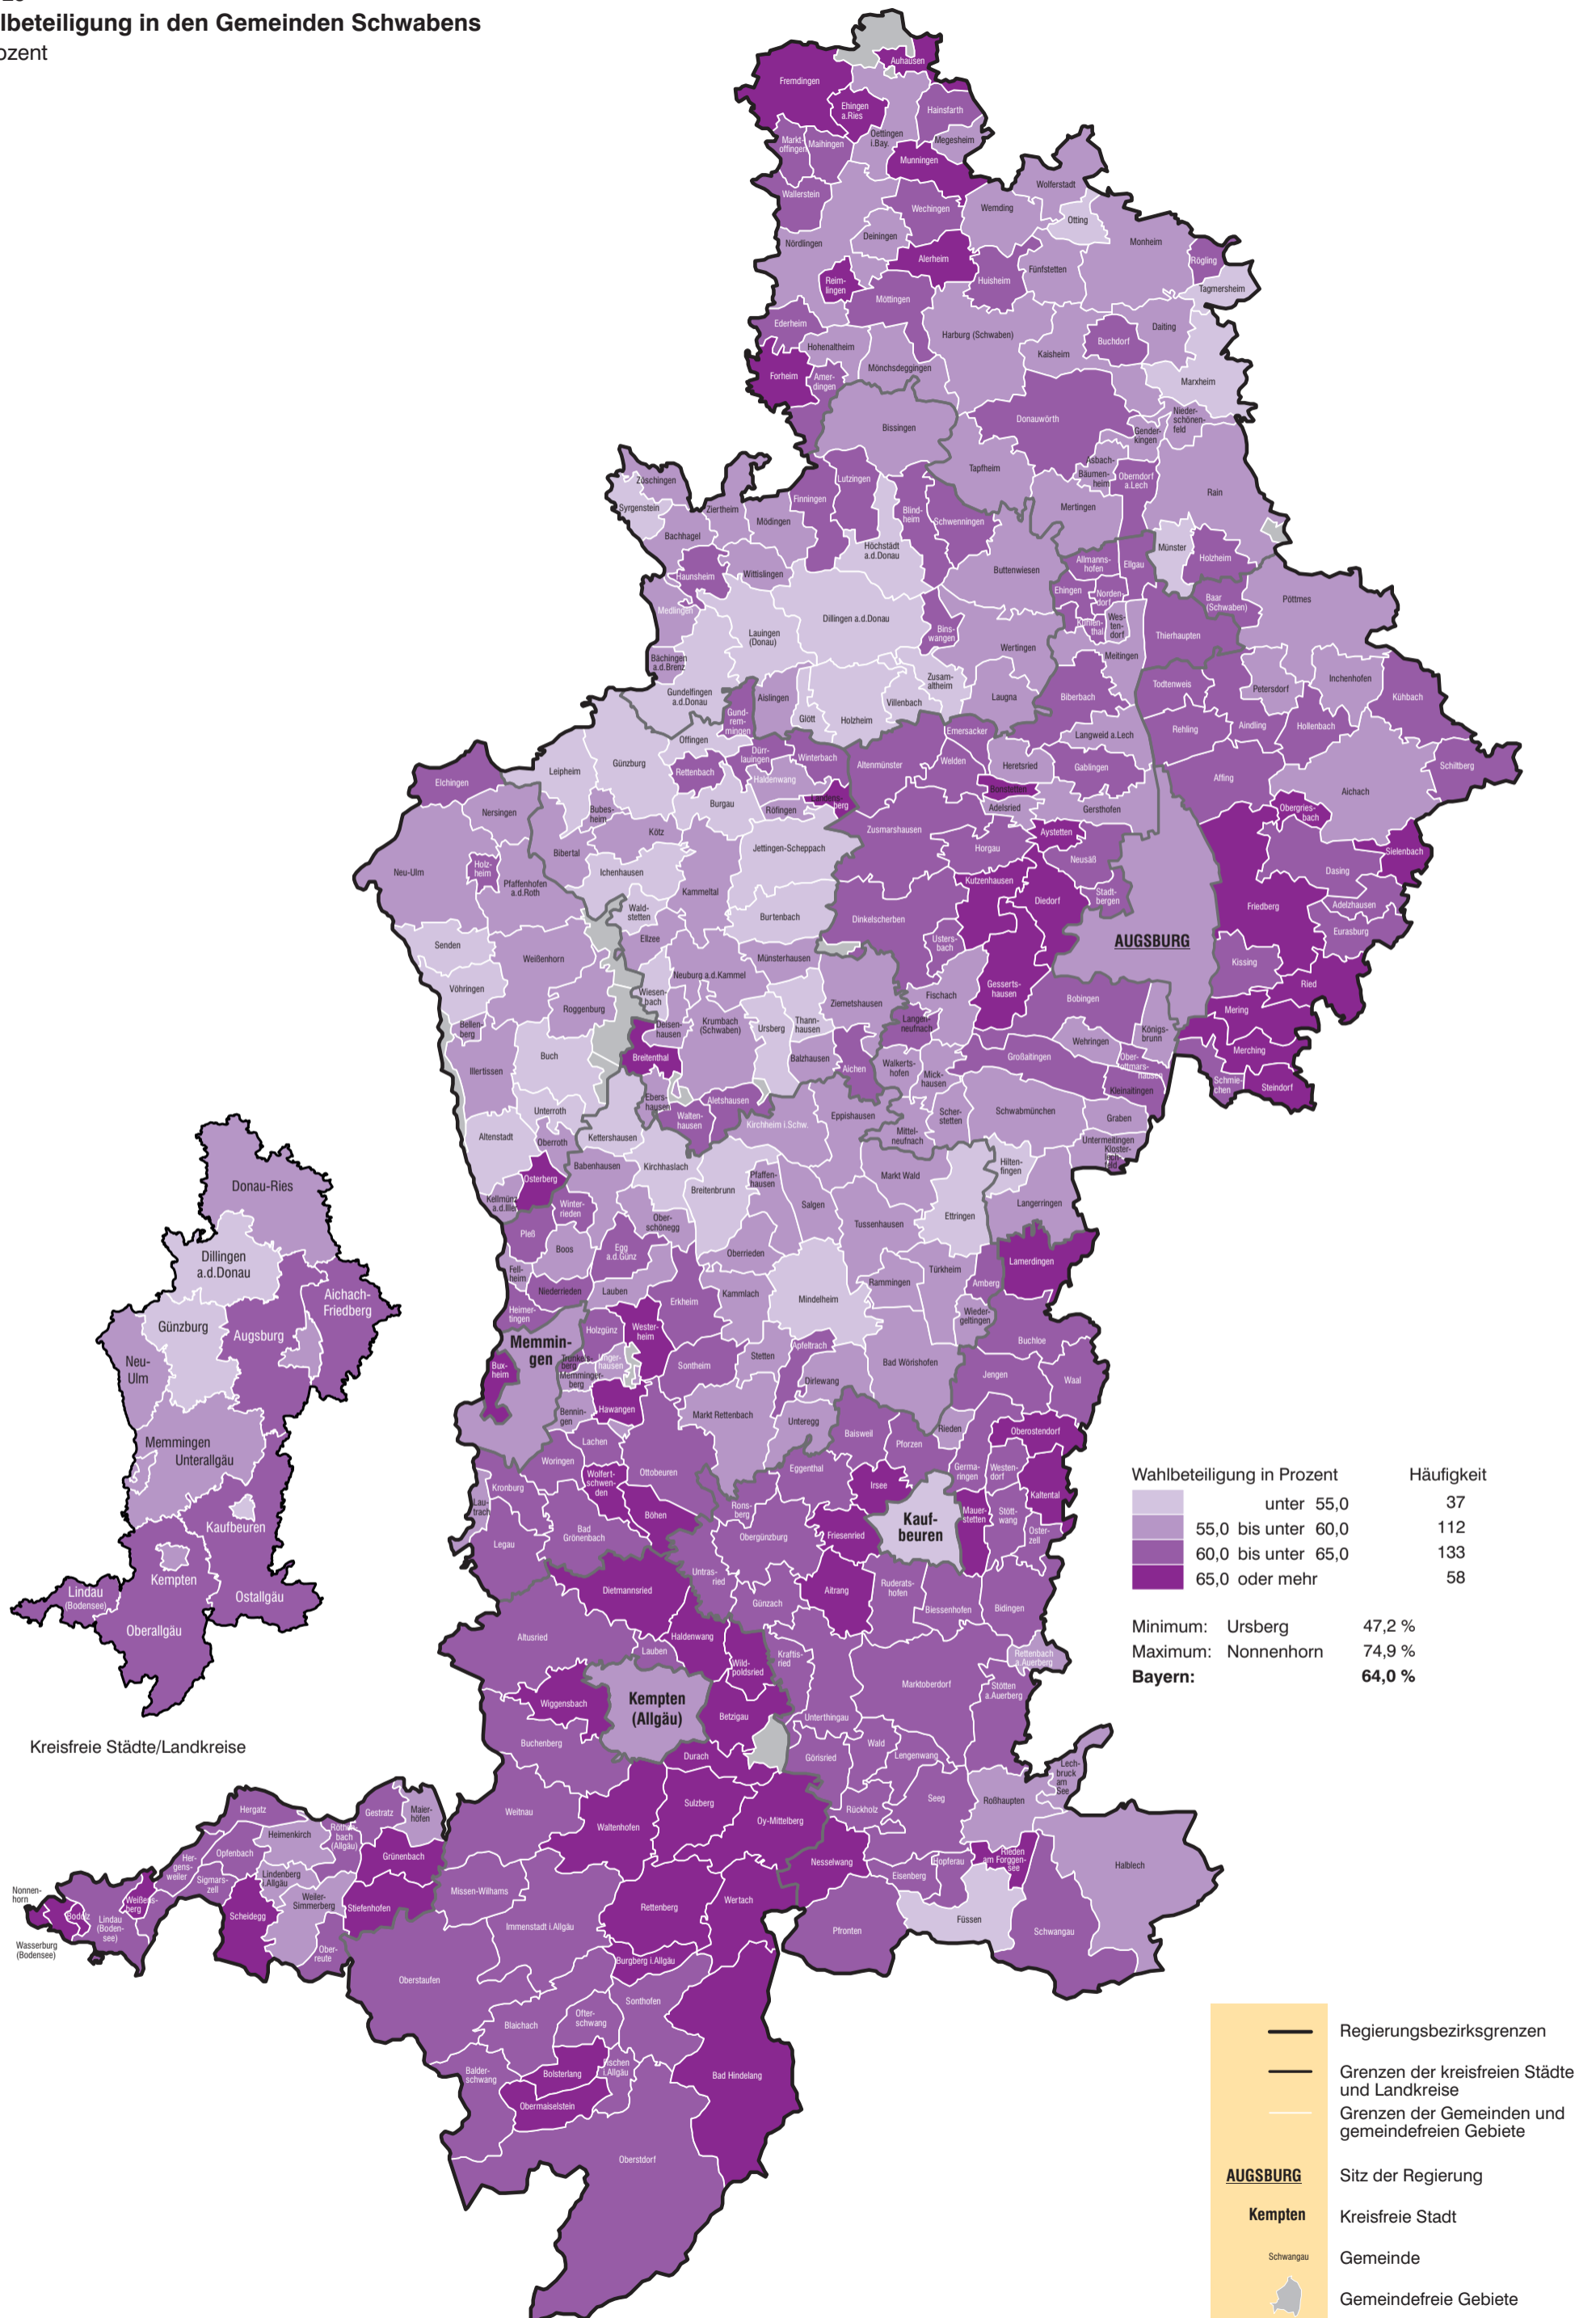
lbeteiligung in den Gemeinden Schwabens
ozent

Wahlbeteiligung in Prozent | Häufigkeit
unter 55,0 | 37
55,0 bis unter 60,0 | 112
60,0 bis unter 65,0 | 133
65,0 oder mehr | 58

Minimum: Ursberg 47,2 %
Maximum: Nonnenhorn 74,9 %
Bayern: 64,0 %

Regierungsbezirksgrenzen
Grenzen der kreisfreien Städte und Landkreise
Grenzen der Gemeinden und gemeindefreien Gebiete
AUGSBURG Sitz der Regierung
Kempten Kreisfreie Stadt
Schwangau Gemeinde
Gemeindefreie Gebiete

Kreisfreie Städte/Landkreise

Donau-Ries
Dillingen a.d.Donau
Günzburg
Aichach-Friedberg
Augsburg
Neu-Ulm
Memmingen
Unterallgäu
Kaufbeuren
Kempten
Lindau (Bodensee)
Ostallgäu
Oberallgäu

AUGSBURG
Memmingen
Kaufbeuren
Kempten (Allgäu)

Fremdingen, Auhausen, Ehingen a.Ries, Hainsfarth, Marktoffingen, Maihingen, Oettingen i.Bay., Megesheim, Munningen, Wallerstein, Wolferstadt, Wechingen, Wemding, Otting, Nördlingen, Deiningen, Monheim, Alerheim, Rögling, Reimlingen, Fünfstetten, Huisheim, Tagmersheim, Möttingen, Ederheim, Harburg (Schwaben), Daiting, Hohenaltheim, Kaisheim, Buchdorf, Forheim, Amerdingen, Mönchsdeggingen, Marxheim, Niederschönenfeld, Bissingen, Donauwörth, Genderkingen, Asbach-Bäumenheim, Oberndorf a.Lech, Tapfheim, Zöschingen, Syrgenstein, Ziertheim, Lutzingen, Rain, Finningen, Mertingen, Bachhagel, Mödingen, Blindheim, Schwenningen, Höchstädt a.d.Donau, Münster, Holzheim, Allmannshofen, Ellgau, Haunsheim, Wittislingen, Buttenwiesen, Medlingen, Ehingen, Nordendorf, Baar (Schwaben), Pöttmes, Lauingen (Donau), Dillingen a.d.Donau, Binswangen, Westendorf, Thierhaupten, Bächingen a.d.Brenz, Wertingen, Meitingen, Zusamaltheim, Todtenweis, Petersdorf, Inchenhofen, Gundelfingen a.d.Donau, Aislingen, Villenbach, Laugna, Biberbach, Kühbach, Gundremmingen, Glött, Holzheim, Rehling, Hollenbach, Offingen, Emersacker, Langweid a.Lech, Aindling, Leipheim, Günzburg, Dürrlauingen, Winterbach, Altenmünster, Welden, Heretsried, Gablingen, Schiltberg, Rettenbach, Haldenwang, Bonstetten, Affing, Aichach, Elchingen, Burgau, Röfingen, Landensberg, Adelsried, Gersthofen, Obergriesbach, Nersingen, Bubesheim, Kötz, Zusmarshausen, Aystetten, Bibertal, Jettingen-Scheppach, Horgau, Neusäß, Sielenbach, Neu-Ulm, Holzheim, Ichenhausen, Kutzenhausen, Dasing, Pfaffenhofen a.d.Roth, Kammeltal, Diedorf, Stadtbergen, Waldstetten, Dinkelscherben, Adelzhausen, Friedberg, Burtenbach, Eurasburg, Senden, Ellzee, Ustersbach, Weißenhorn, Münsterhausen, Kissing, Gessertshausen, Neuburg a.d.Kammel, Vöhringen, Wiesenbach, Ziemetshausen, Fischach, Ried, Bobingen, Roggenburg, Deisenhausen, Krumbach (Schwaben), Langenneufnach, Bellenberg, Ursberg, Thannhausen, Königsbrunn, Mering, Breitenthal, Buch, Balzhausen, Großaitingen, Wehringen, Obermaisshausen, Merching, Illertissen, Aichen, Walkertshofen, Mickhausen, Kleinaitingen, Schmiechen, Steindorf, Aletshausen, Ebershausen, Unterroth, Waltenhausen, Kirchheim i.Schw., Eppishausen, Scherstetten, Schwabmünchen, Graben, Altenstadt, Oberroth, Kettershausen, Mittelneufnach, Untermeitingen, Klosterlechfeld, Babenhausen, Kirchhaslach, Osterberg, Pfaffenhausen, Markt Wald, Hiltenfingen, Kellmünz a.d.Iller, Breitenbrunn, Winterrieden, Salgen, Langerringen, Oberschönegg, Tussenhausen, Ettringen, Pleß, Boos, Egg a.d.Günz, Oberrieden, Türkheim, Lamerdingen, Fellheim, Niederrieden, Lauben, Kammlach, Mindelheim, Rammingen, Amberg, Heimertingen, Erkheim, Wiedergeltingen, Holzgünz, Westerheim, Apfeltrach, Buchloe, Buxheim, Trunkelsberg, Ungerhausen, Memmingerberg, Sontheim, Stetten, Bad Wörishofen, Jengen, Dirlewang, Waal, Benningen, Hawangen, Markt Rettenbach, Unteregg, Lachen, Baisweil, Rieden, Oberostendorf, Pforzen, Woringen, Eggenthal, Germaringen, Westendorf, Wolfertschwenden, Ottobeuren, Irsee, Kaltental, Kronburg, Lauerach, Ronsberg, Mauerstetten, Stöttwang, Böhen, Bad Grönenbach, Obergünzburg, Friesenried, Osterzell, Legau, Untrasried, Ruderatshofen, Dietmannsried, Aitrang, Günzach, Biessenhofen, Bidingen, Altusried, Haldenwang, Kraftisried, Lauben, Rettenbach a.Auerberg, Wildpoldsried, Marktoberdorf, Wiggensbach, Betzigau, Stötten a.Auerberg, Unterthingau, Buchenberg, Durach, Wald, Görisried, Lengenwang, Lechbruck am See, Hergatz, Gestratz, Maierhöfen, Weitnau, Sulzberg, Rückholz, Seeg, Roßhaupten, Heimenkirch, Röthenbach (Allgäu), Oy-Mittelberg, Grünenbach, Opfenbach, Waltenhofen, Nesselwang, Rieden am Forggensee, Halblech, Hergensweiler, Lindenberg i.Allgäu, Hopferau, Eisenberg, Sigmarszell, Nonnenhorn, Weißensberg, Weiler-Simmerberg, Missen-Wilhams, Bodolz, Lindau (Bodensee), Stiefenhofen, Wertach, Scheidegg, Rettenberg, Füssen, Wasserburg (Bodensee), Oberreute, Immenstadt i.Allgäu, Pfronten, Schwangau, Oberstaufen, Burgberg i.Allgäu, Sonthofen, Ofterschwang, Blaichach, Fischen i.Allgäu, Balderschwang, Bolsterlang, Bad Hindelang, Obermaiselstein, Oberstdorf